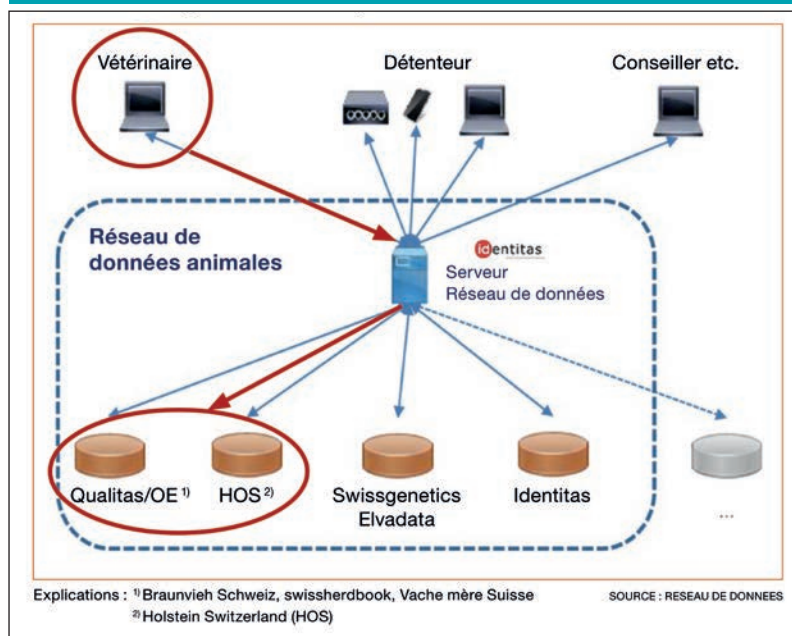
Vétérinaire

Détenteur

Conseiller etc.

Réseau de données animales

identitas

Serveur Réseau de données

Qualitas/OE $^{1)}$

HOS $^{2)}$

Swissgenetics Elvadata

Identitas

...

Explications : $^{1)}$ Braunvieh Schweiz, swissherdbook, Vache mère Suisse
$^{2)}$ Holstein Switzerland (HOS)

SOURCE : RESEAU DE DONNEES